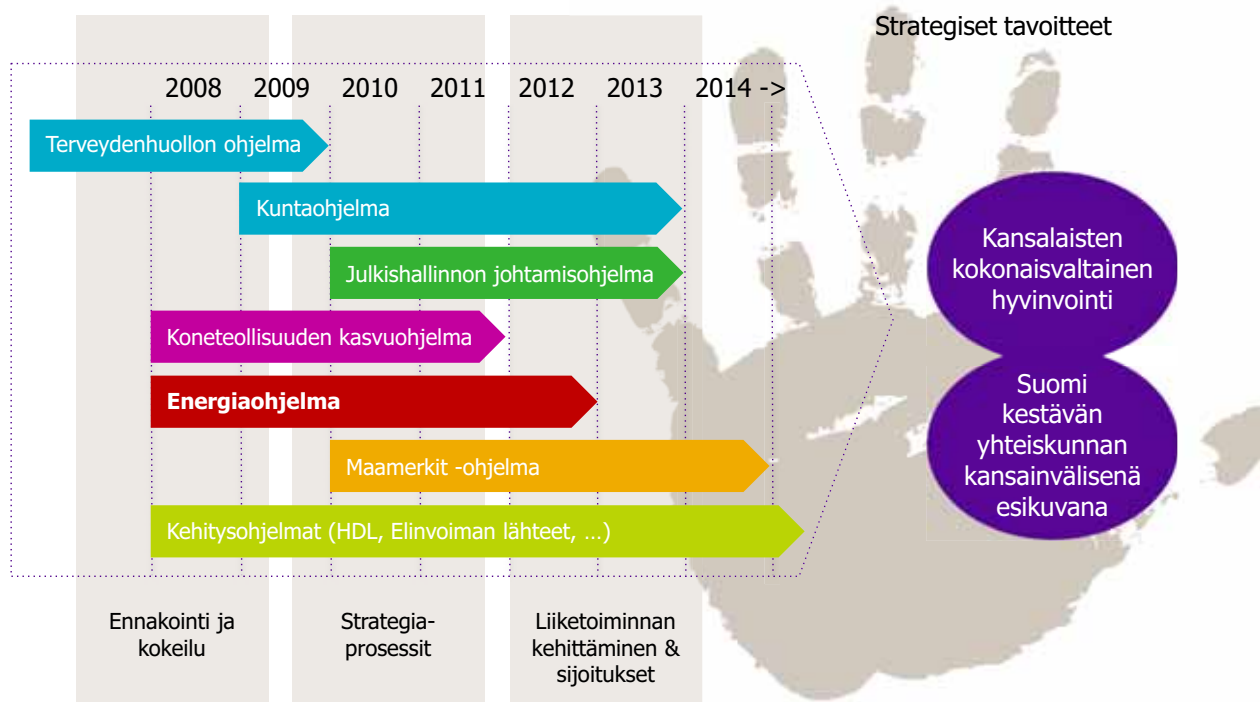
Strategiset tavoitteet

2008 2009 2010 2011 2012 2013 2014 ->

Terveydenhuollon ohjelma

Kuntaohjelma

Julkishallinnon johtamisohjelma

Koneteollisuuden kasvuohjelma

Energiaohjelma

Maamerkit -ohjelma

Kehitysohjelmat (HDL, Elinvoiman lähteet, …)

Kansalaisten kokonaisvaltainen hyvinvointi

Suomi kestävän yhteiskunnan kansainvälisenä esikuvana

Ennakointi ja kokeilu

Strategiaprosessit

Liiketoiminnan kehittäminen & sijoitukset